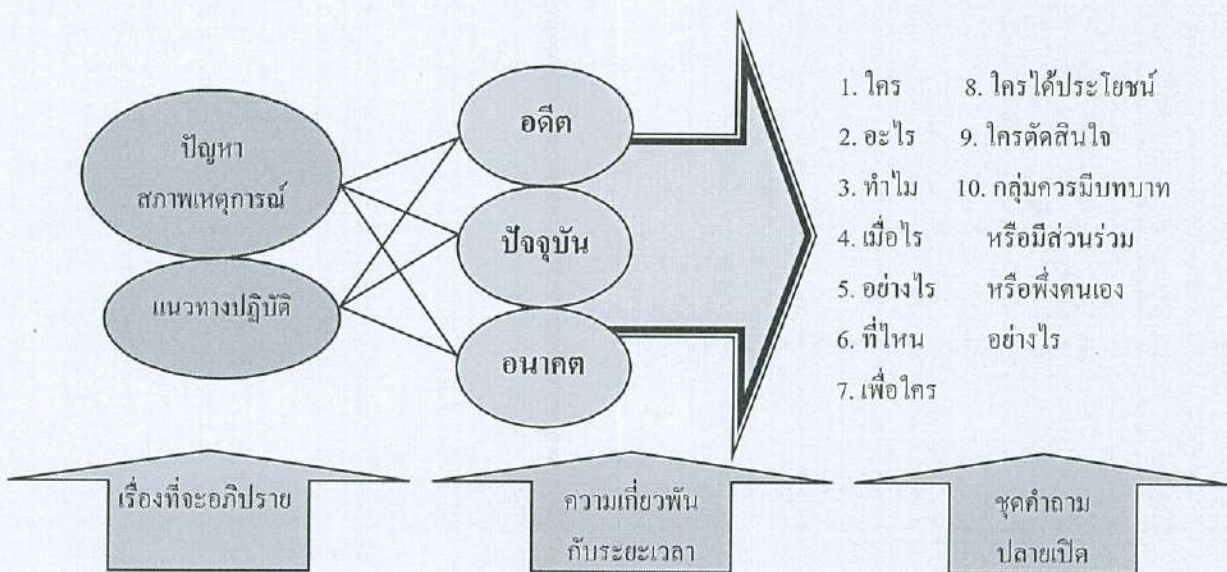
ปัญหา
สภาพเหตุการณ์

แนวทางปฏิบัติ

อดีต

ปัจจุบัน

อนาคต

1. ใคร
2. อะไร
3. ทำไม
4. เมื่อไร
5. อย่างไร
6. ที่ไหน
7. เพื่อใคร
8. ใครได้ประโยชน์
9. ใครตัดสินใจ
10. กลุ่มควรมีบทบาท หรือมีส่วนร่วม หรือพึ่งตนเอง อย่างไร

เรื่องที่จะอภิปราย

ความเกี่ยวพันกับระยะเวลา

ชุดคำถามปลายเปิด